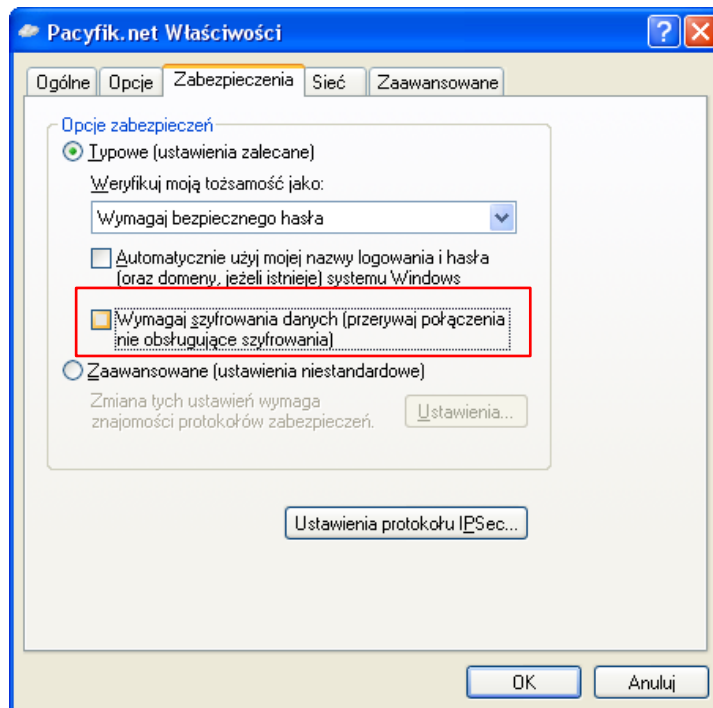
Pacyfik.net Właściwości

?

Ogólne | Opcje | Zabezpieczenia | Sieć | Zaawansowane

Opcje zabezpieczeń

Typowe (ustawienia zalecane)

Weryfikuj moją tożsamość jako:

Wymagaj bezpiecznego hasła

Automatycznie użyj mojej nazwy logowania i hasła (oraz domeny, jeżeli istnieje) systemu Windows

Wymagaj szyfrowania danych (przerywaj połączenia nie obsługujące szyfrowania)

Zaawansowane (ustawienia niestandardowe)

Zmiana tych ustawień wymaga znajomości protokołów zabezpieczeń.

Ustawienia...

Ustawienia protokołu IPSec...

OK

Anuluj